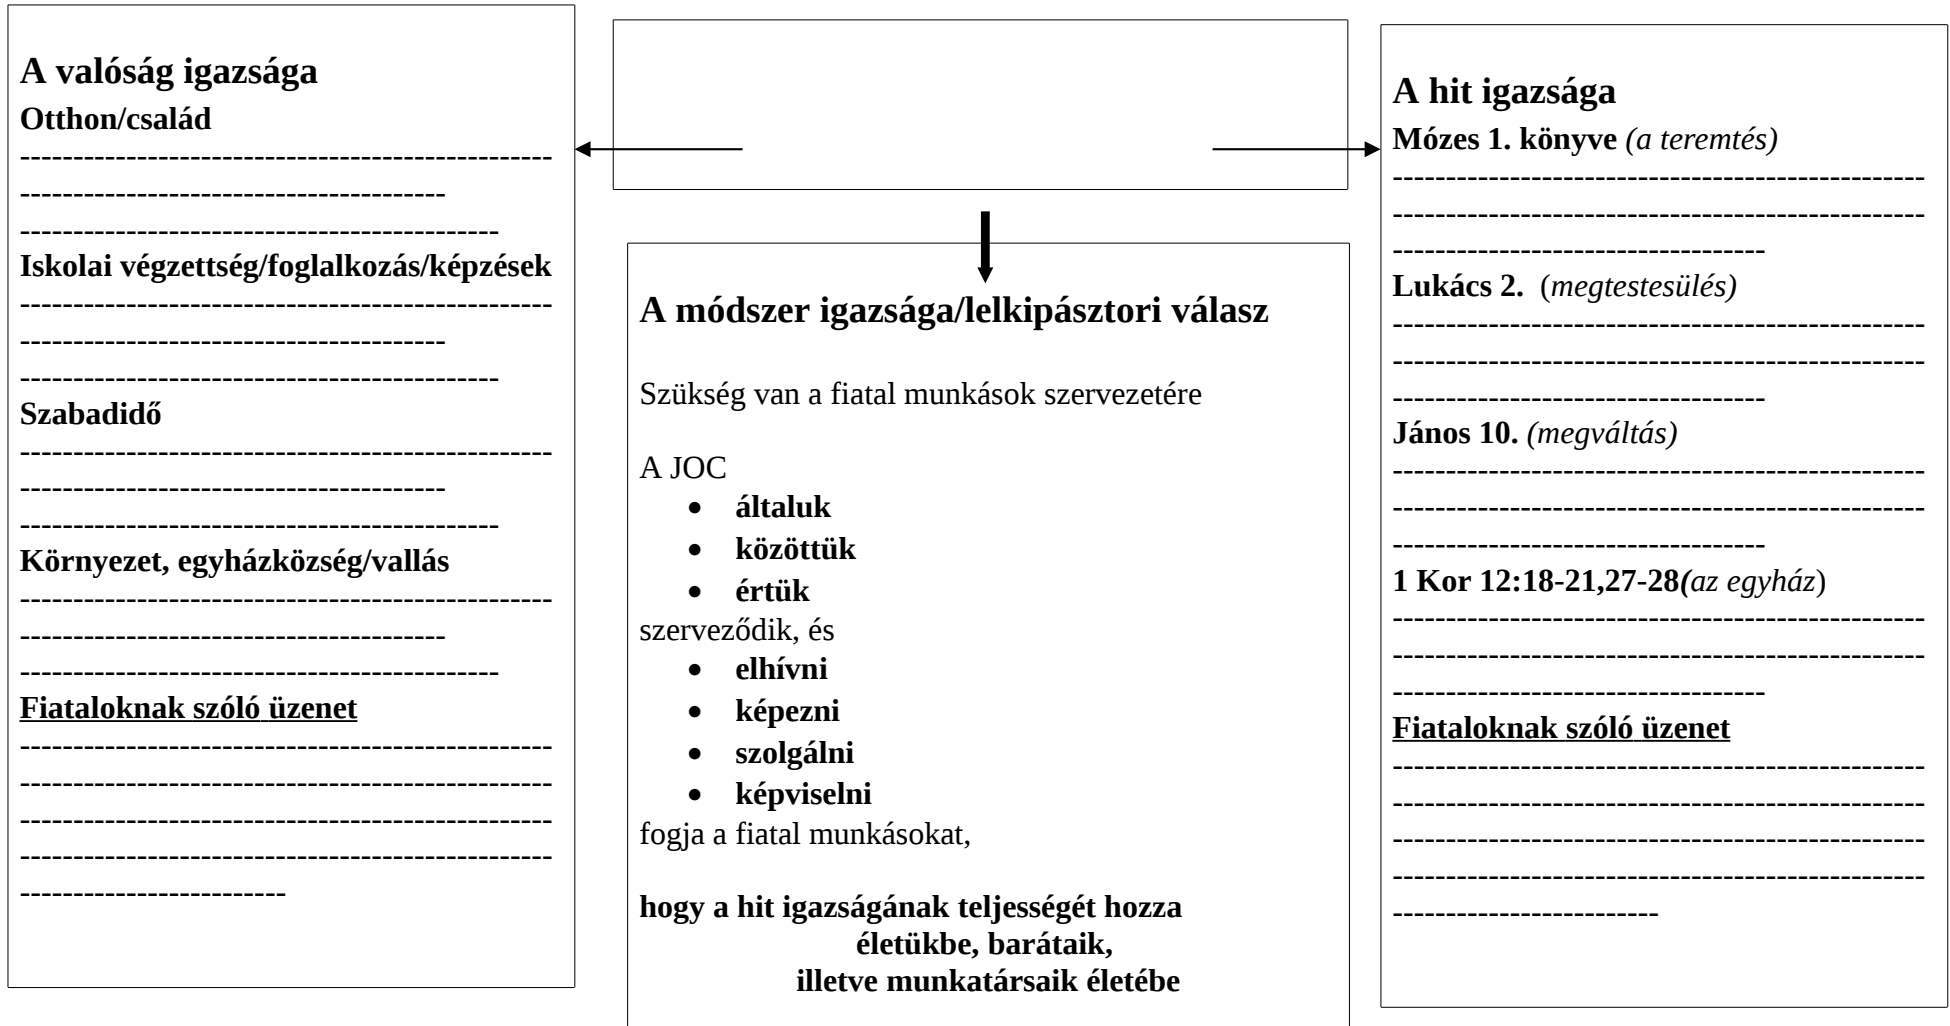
A valóság igazsága
Otthon/család
------------------------------------------------
-----------------------------------
-----------------------------------------
Iskolai végzettség/foglalkozás/képzések
------------------------------------------------
-----------------------------------
-----------------------------------------
Szabadidő
------------------------------------------------
-----------------------------------
-----------------------------------------
Környezet, egyházközség/vallás
------------------------------------------------
-----------------------------------
-----------------------------------------
Fiataloknak szóló üzenet
------------------------------------------------
------------------------------------------------
------------------------------------------------
------------------------------------------------
-----------------------

A módszer igazsága/lelkipásztori válasz

Szükség van a fiatal munkások szervezetére

A JOC
• általuk
• közöttük
• értük
szerveződik, és
• elhívni
• képezni
• szolgálni
• képviselni
fogja a fiatal munkásokat,

hogy a hit igazságának teljességét hozza életükbe, barátaik, illetve munkatársaik életébe

A hit igazsága
Mózes 1. könyve (a teremtés)
------------------------------------------------
------------------------------------------------
------------------------------
Lukács 2. (megtestesülés)
------------------------------------------------
------------------------------------------------
------------------------------
János 10. (megváltás)
------------------------------------------------
------------------------------------------------
------------------------------
1 Kor 12:18-21,27-28(az egyház)
------------------------------------------------
------------------------------------------------
------------------------------
Fiataloknak szóló üzenet
------------------------------------------------
------------------------------------------------
------------------------------------------------
------------------------------------------------
-----------------------